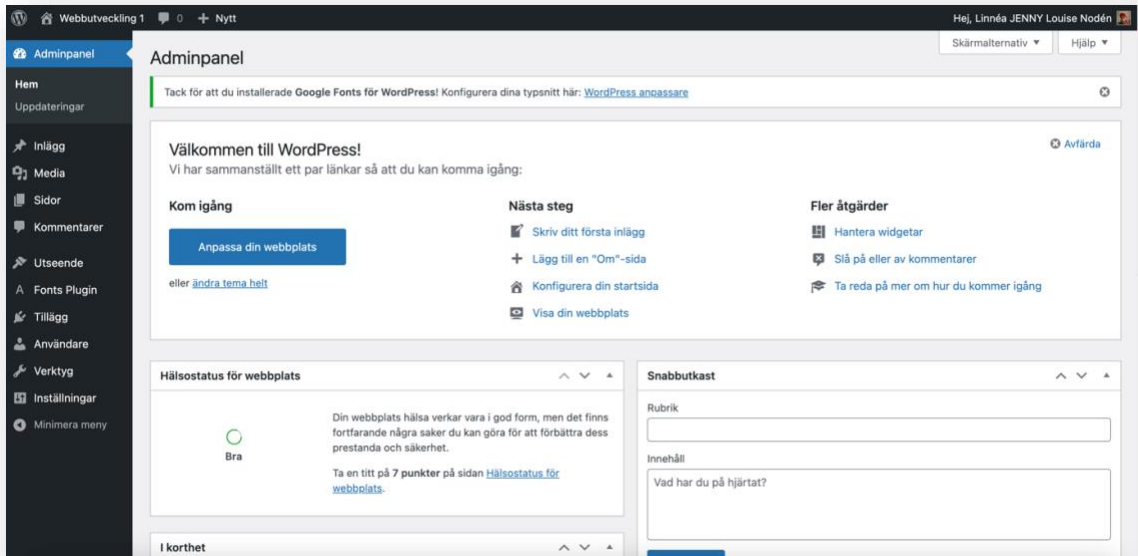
Webbutveckling 1 0 + Nytt

Hej, Linnéa JENNY Louise Nodén

Adminpanel
Hem
Uppdateringar
Inlägg
Media
Sidor
Kommentarer
Utseende
Fonts Plugin
Tillägg
Användare
Verktyg
Inställningar
Minimera meny

Adminpanel

Skärmalternativ ▼ Hjälp ▼

Tack för att du installerade Google Fonts för WordPress! Konfigurera dina typsnitt här: WordPress anpassare

Välkommen till WordPress!
Vi har sammanställt ett par länkar så att du kan komma igång:

Avfärda

Kom igång

Anpassa din webbplats

eller ändra tema helt

Nästa steg

Skriv ditt första inlägg
Lägg till en "Om"-sida
Konfigurera din startsida
Visa din webbplats

Fler åtgärder

Hantera widgetar
Slå på eller av kommentarer
Ta reda på mer om hur du kommer igång

Hälsostatus för webbplats

Bra

Din webbplats hälsa verkar vara i god form, men det finns fortfarande några saker du kan göra för att förbättra dess prestanda och säkerhet.

Ta en titt på **7 punkter** på sidan Hälsostatus för webbplats.

Snabbutkast

Rubrik

Innehåll

Vad har du på hjärtat?

I korthet